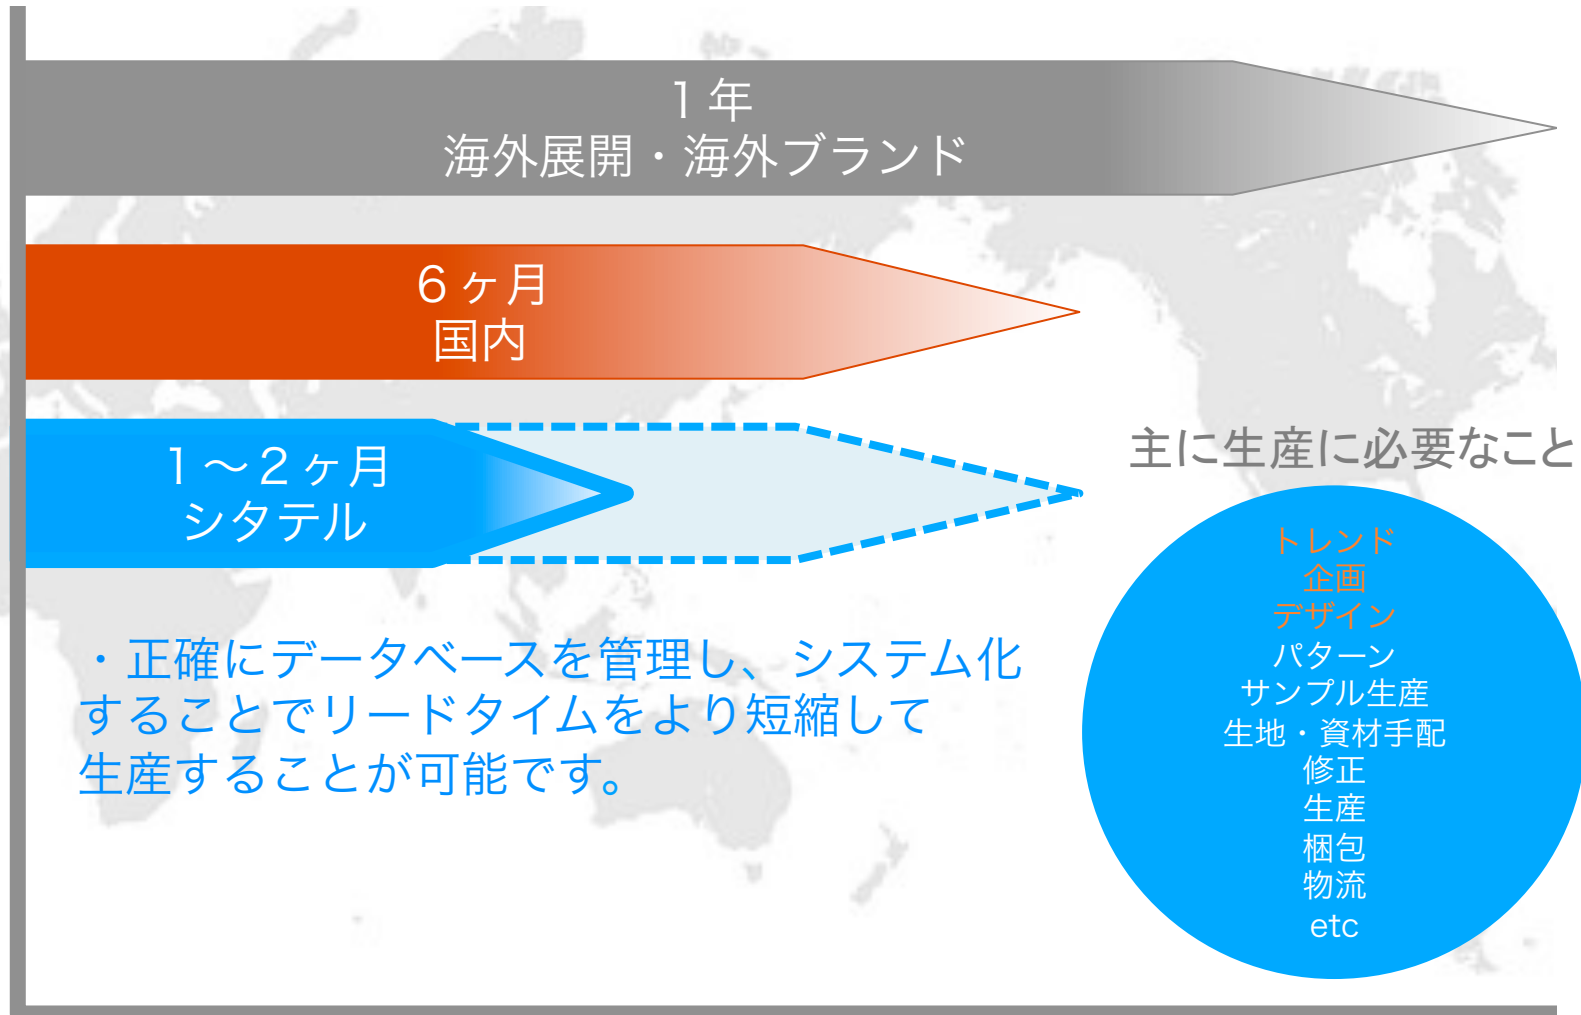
１年
海外展開・海外ブランド

６ヶ月
国内

１〜２ヶ月
シタテル

主に生産に必要なこと

トレンド
企画
デザイン
パターン
サンプル生産
生地・資材手配
修正
生産
梱包
物流
etc

・正確にデータベースを管理し、システム化することでリードタイムをより短縮して生産することが可能です。